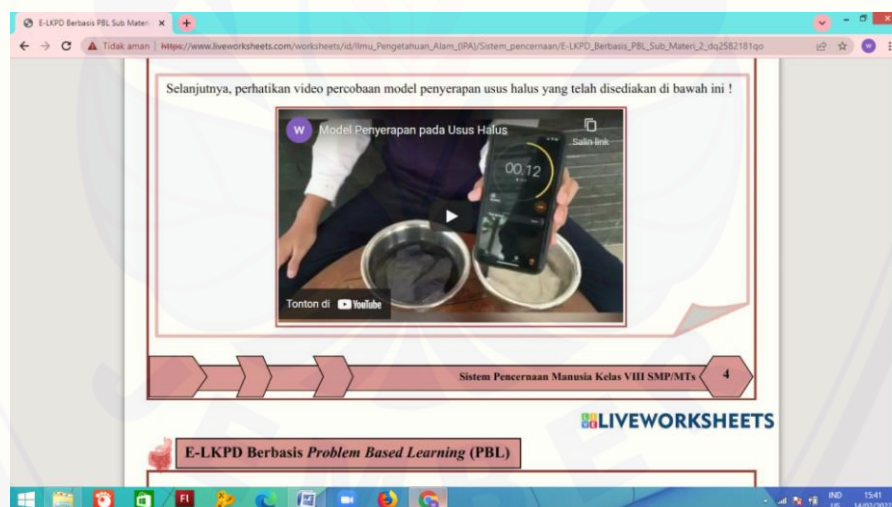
E-LKPD Berbasis PBL Sub Materi ×

Tidak aman | https://www.liveworksheets.com/worksheets/id/Ilmu_Pengetahuan_Alam_(IPA)/Sistem_pencernaan/E-LKPD_Berbasis_PBL_Sub_Materi_2_dq2582181qo

Selanjutnya, perhatikan video percobaan model penyerapan usus halus yang telah disediakan di bawah ini !

W Model Penyerapan pada Usus Halus

Salin link

00.12

Tonton di YouTube

Sistem Pencernaan Manusia Kelas VIII SMP/MTs 4

LIVEWORKSHEETS

E-LKPD Berbasis *Problem Based Learning* (PBL)

IND US 15:41 14/02/20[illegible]